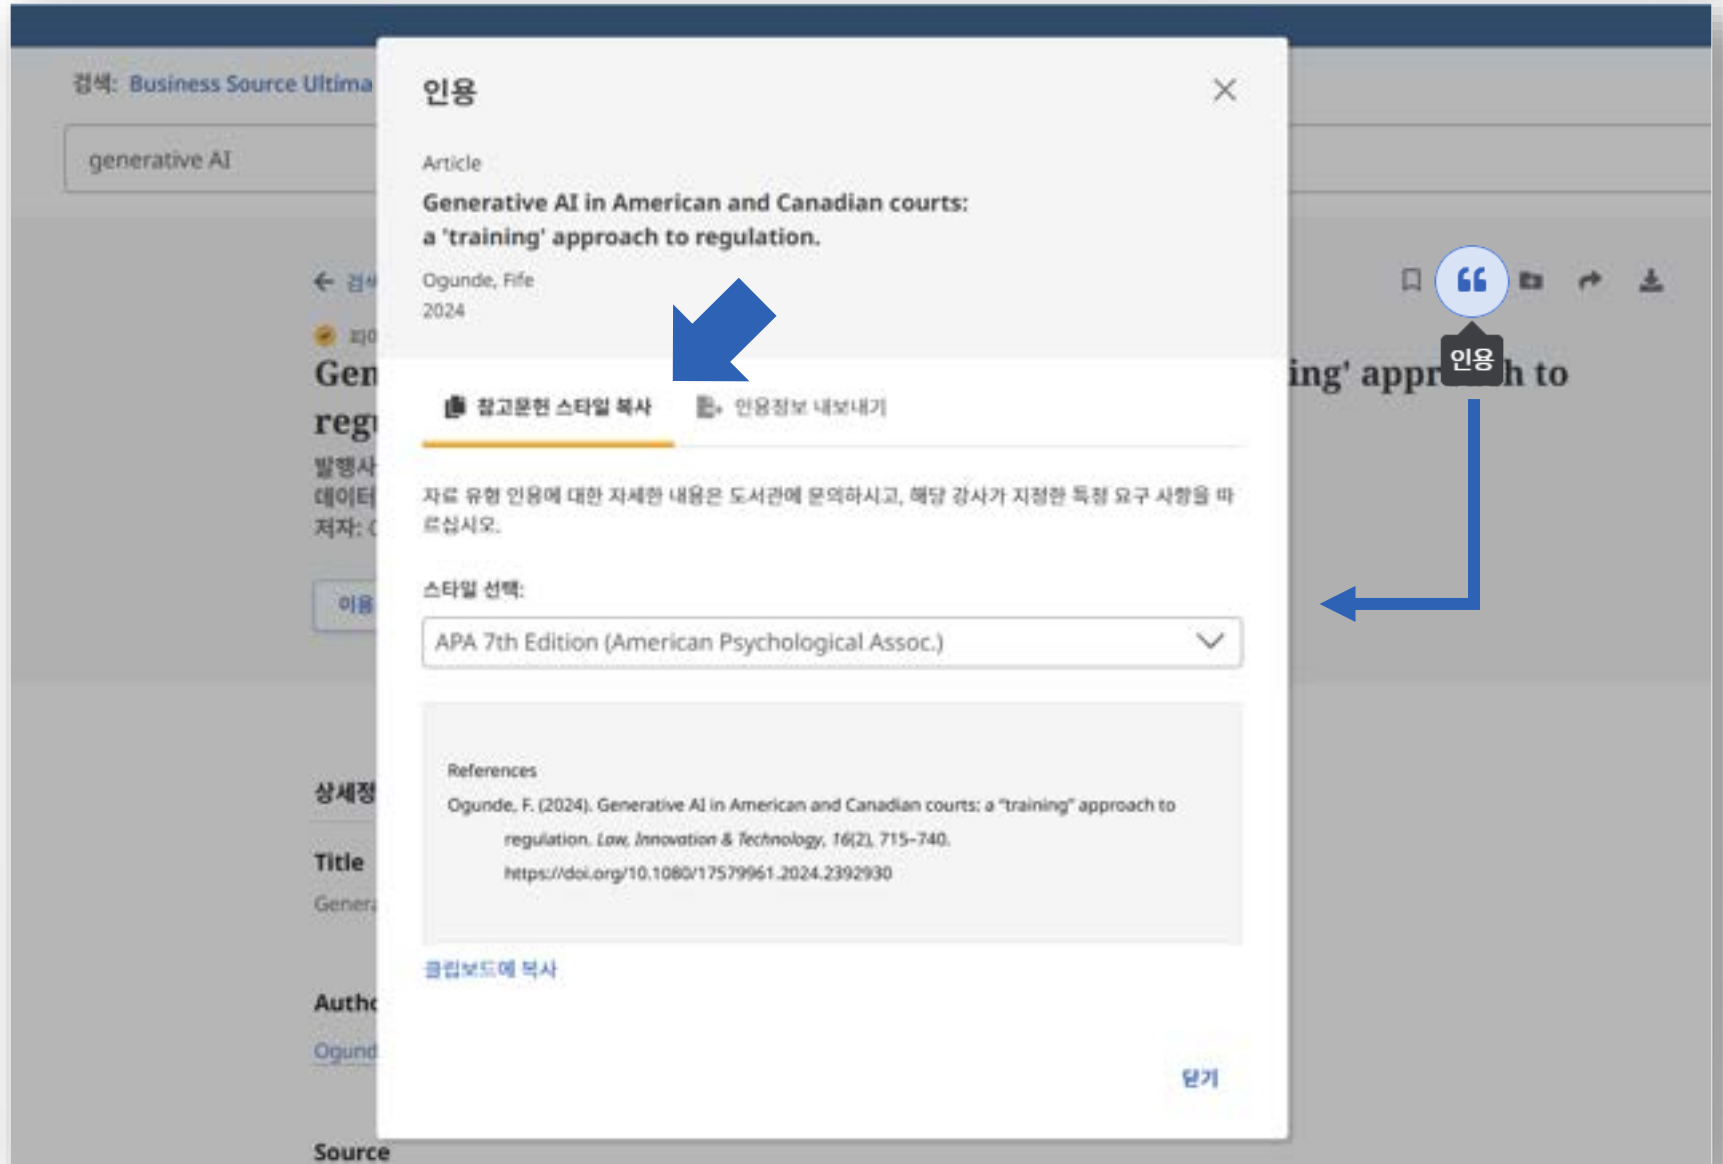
검색: Business Source Ultima

generative AI

← 검

피

Gen

reg

발행사

데이터

저자:

이용

상세정

Title

Genera

Autho

Ogund

Source

ing' appr h to

인용

인용

Article

Generative AI in American and Canadian courts: a 'training' approach to regulation.

Ogunde, Fife
2024

참고문헌 스타일 복사    인용정보 내보내기

자료 유형 인용에 대한 자세한 내용은 도서관에 문의하시고, 해당 강사가 지정한 특정 요구 사항을 따르십시오.

스타일 선택:

APA 7th Edition (American Psychological Assoc.)

References

Ogunde, F. (2024). Generative AI in American and Canadian courts: a "training" approach to regulation. *Law, Innovation & Technology, 16*(2), 715–740. https://doi.org/10.1080/17579961.2024.2392930

클립보드에 복사

닫기